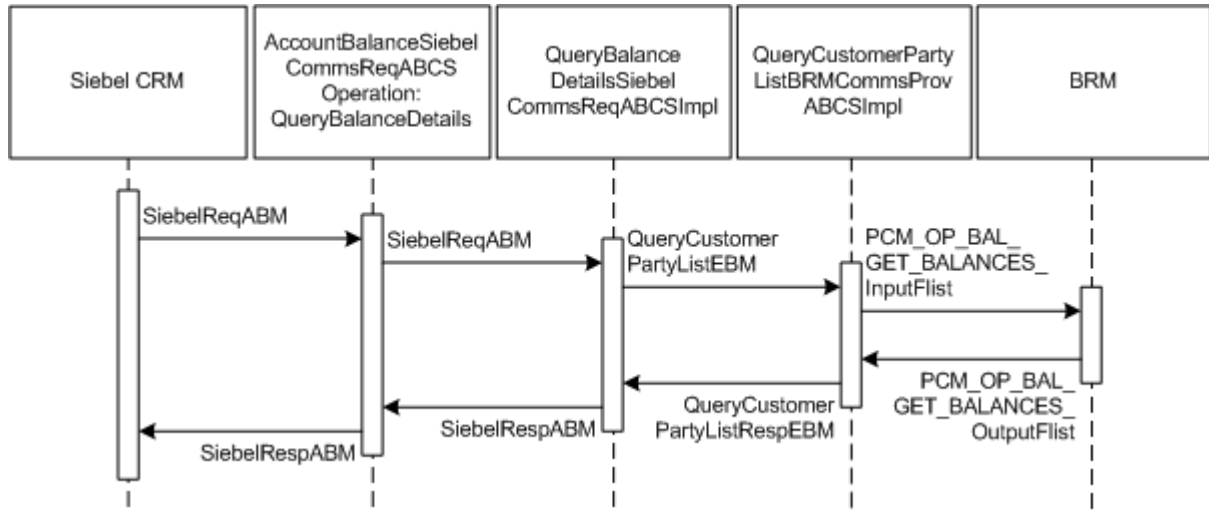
Siebel CRM

AccountBalanceSiebelCommsReqABCS Operation: QueryBalanceDetails

QueryBalanceDetailsSiebelCommsReqABCSImpl

QueryCustomerPartyListBRMCommsProvABCSImpl

BRM

SiebelReqABM

SiebelReqABM

QueryCustomerPartyListEBM

PCM_OP_BAL_GET_BALANCES_InputFlist

PCM_OP_BAL_GET_BALANCES_OutputFlist

QueryCustomerPartyListRespEBM

SiebelRespABM

SiebelRespABM